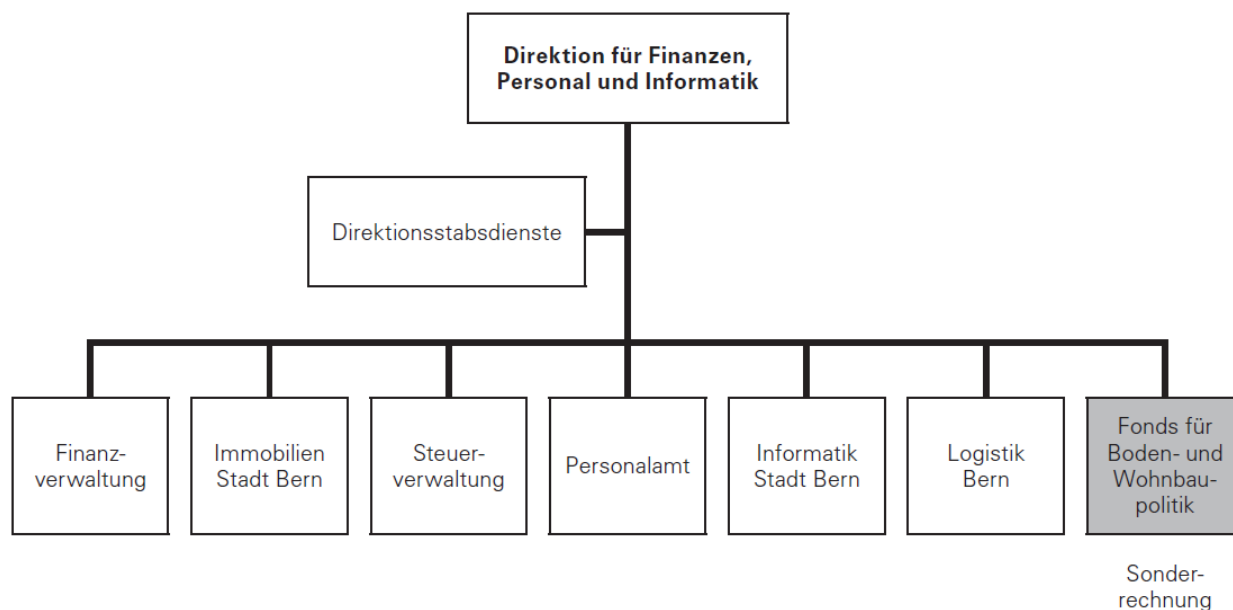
Direktion für Finanzen, Personal und Informatik

Direktionsstabsdienste

Finanzverwaltung

Immobilien Stadt Bern

Steuerverwaltung

Personalamt

Informatik Stadt Bern

Logistik Bern

Fonds für Boden- und Wohnbaupolitik

Sonderrechnung